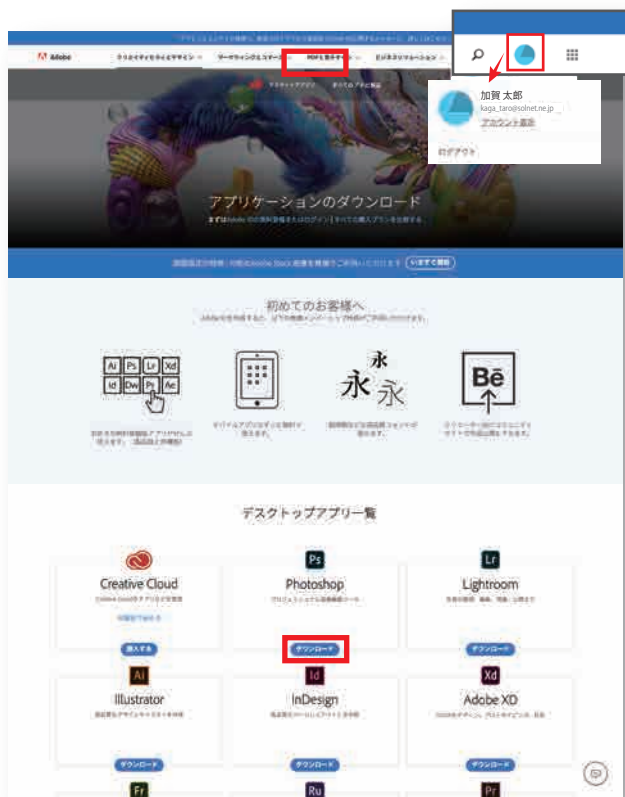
Adobe
クリエイティビティとデザイン
マーケティングとコマース
PDFと電子サイン
ビジネスソリューション

加賀 太郎
kaga_taro@solnet.ne.jp
アカウント管理
ログアウト

アプリケーションのダウンロード

初めてのお客様へ

Ai Ps Lr Xd
Id Dw Pr Ae

永
永 永

Bē

デスクトップアプリ一覧

Creative Cloud
購入する

Ps
Photoshop
ダウンロード

Lr
Lightroom
ダウンロード

Ai
Illustrator
ダウンロード

Id
InDesign
ダウンロード

Xd
Adobe XD
ダウンロード

Fr
Ru
Pr